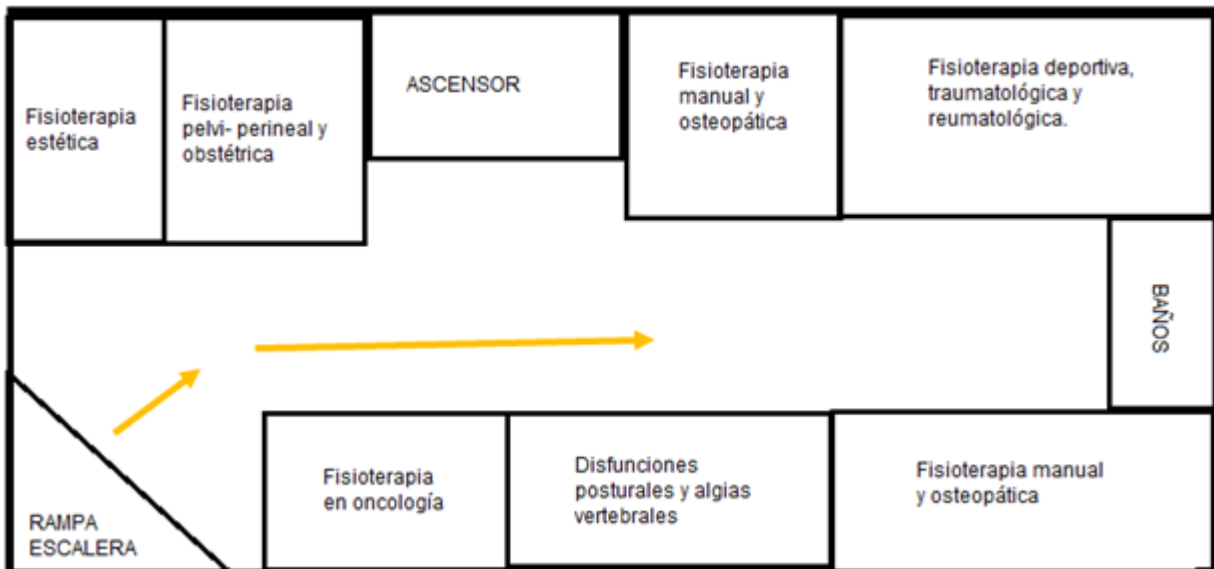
Fisioterapia estética

Fisioterapia pelvi- perineal y obstétrica

ASCENSOR

Fisioterapia manual y osteopática

Fisioterapia deportiva, traumatológica y reumatológica.

BAÑOS

RAMPA ESCALERA

Fisioterapia en oncología

Disfunciones posturales y algias vertebrales

Fisioterapia manual y osteopática